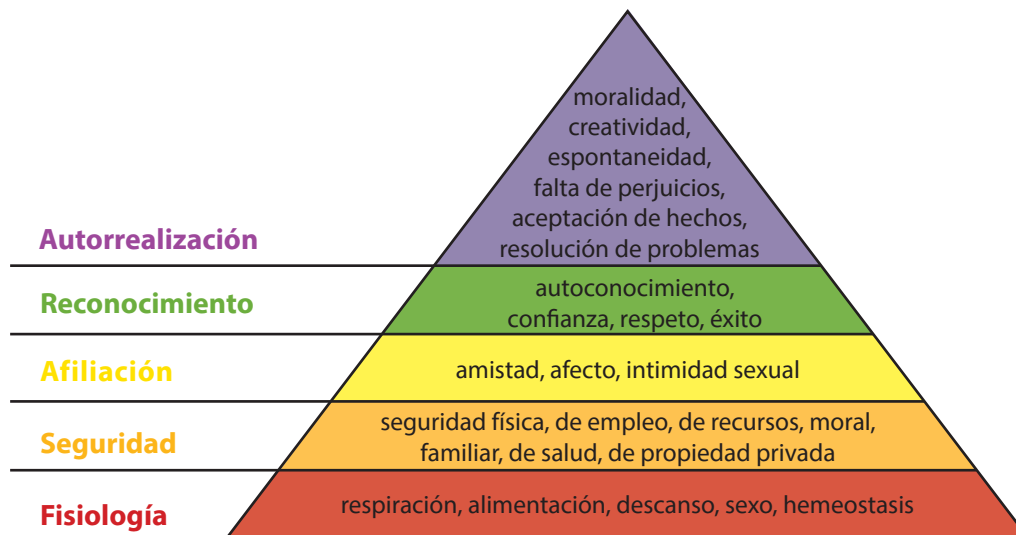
Autorrealización
moralidad, creatividad, espontaneidad, falta de perjuicios, aceptación de hechos, resolución de problemas

Reconocimiento
autoconocimiento, confianza, respeto, éxito

Afiliación
amistad, afecto, intimidad sexual

Seguridad
seguridad física, de empleo, de recursos, moral, familiar, de salud, de propiedad privada

Fisiología
respiración, alimentación, descanso, sexo, hemeostasis